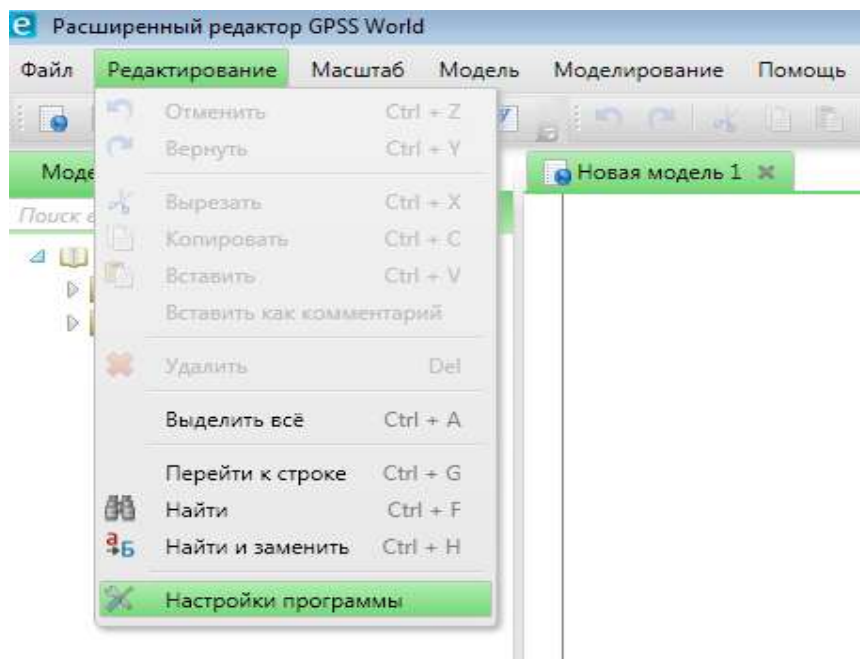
Расширенный редактор GPSS World

Файл Редактирование Масштаб Модель Моделирование Помощь

Моде

Поиск в

Новая модель 1

| | |
|---|---|
| Отменить | Ctrl + Z |
| Вернуть | Ctrl + Y |
| Вырезать | Ctrl + X |
| Копировать | Ctrl + C |
| Вставить | Ctrl + V |
| Вставить как комментарий | |
| Удалить | Del |
| Выделить всё | Ctrl + A |
| Перейти к строке | Ctrl + G |
| Найти | Ctrl + F |
| Найти и заменить | Ctrl + H |
| Настройки программы | |